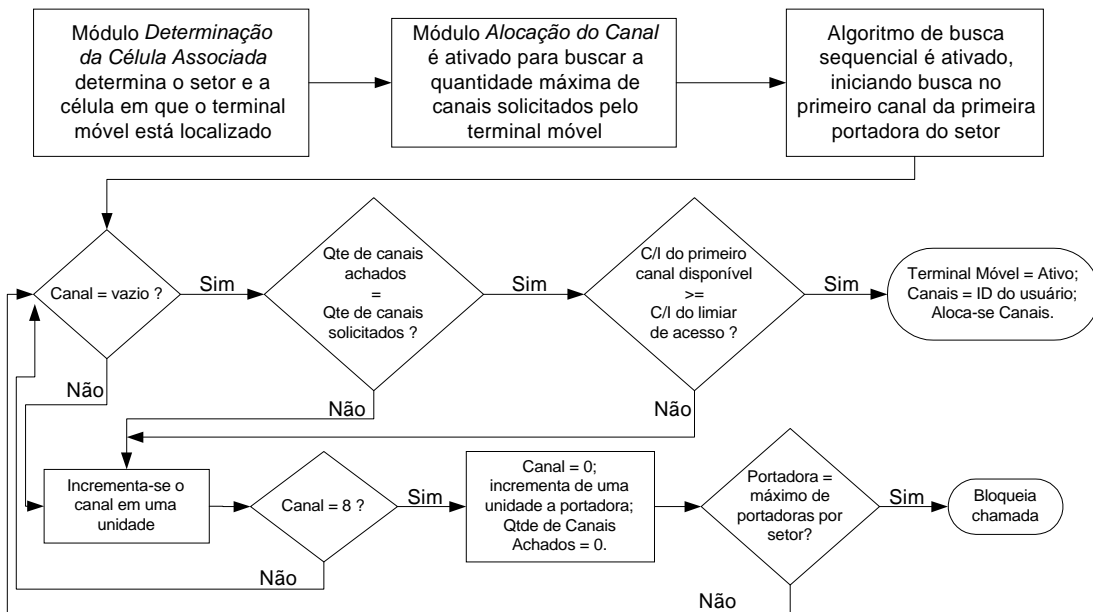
Módulo *Determinação da Célula Associada* determina o setor e a célula em que o terminal móvel está localizado

Módulo *Alocação do Canal* é ativado para buscar a quantidade máxima de canais solicitados pelo terminal móvel

Algoritmo de busca sequencial é ativado, iniciando busca no primeiro canal da primeira portadora do setor

Canal = vazio ?

Sim

Qte de canais achados = Qte de canais solicitados ?

Sim

C/I do primeiro canal disponível >= C/I do limiar de acesso ?

Sim

Terminal Móvel = Ativo; Canais = ID do usuário; Aloca-se Canais.

Não

Não

Não

Incrementa-se o canal em uma unidade

Canal = 8 ?

Sim

Canal = 0; incrementa de uma unidade a portadora; Qtde de Canais Achados = 0.

Portadora = máximo de portadoras por setor?

Sim

Bloqueia chamada

Não

Não